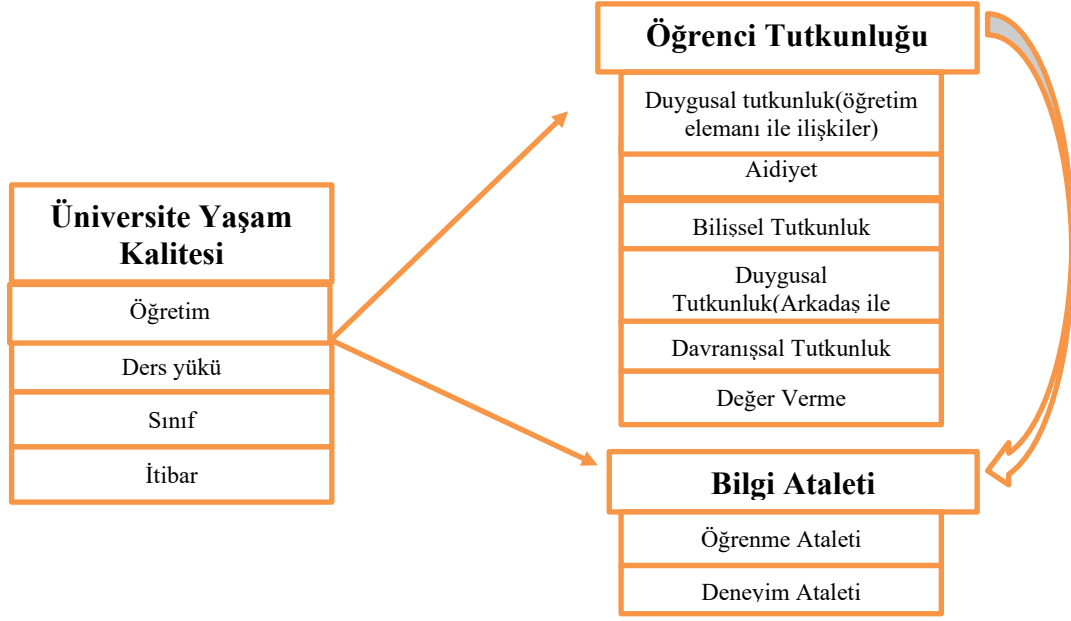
Üniversite Yaşam Kalitesi

Öğretim

Ders yükü

Sınıf

İtibar

Öğrenci Tutkunluğu

Duygusal tutkunluk(öğretim elemanı ile ilişkiler)

Aidiyet

Bilişsel Tutkunluk

Duygusal Tutkunluk(Arkadaş ile

Davranışsal Tutkunluk

Değer Verme

Bilgi Ataleti

Öğrenme Ataleti

Deneyim Ataleti